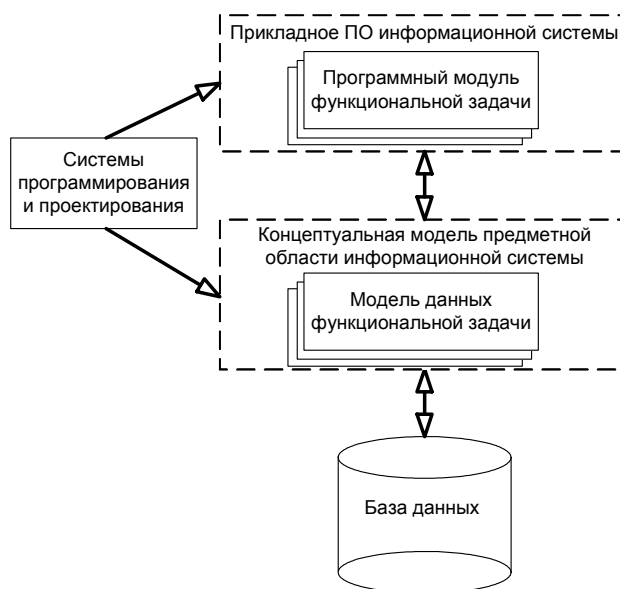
Прикладное ПО информационной системы

Программный модуль функциональной задачи

Системы программирования и проектирования

Концептуальная модель предметной области информационной системы

Модель данных функциональной задачи

База данных